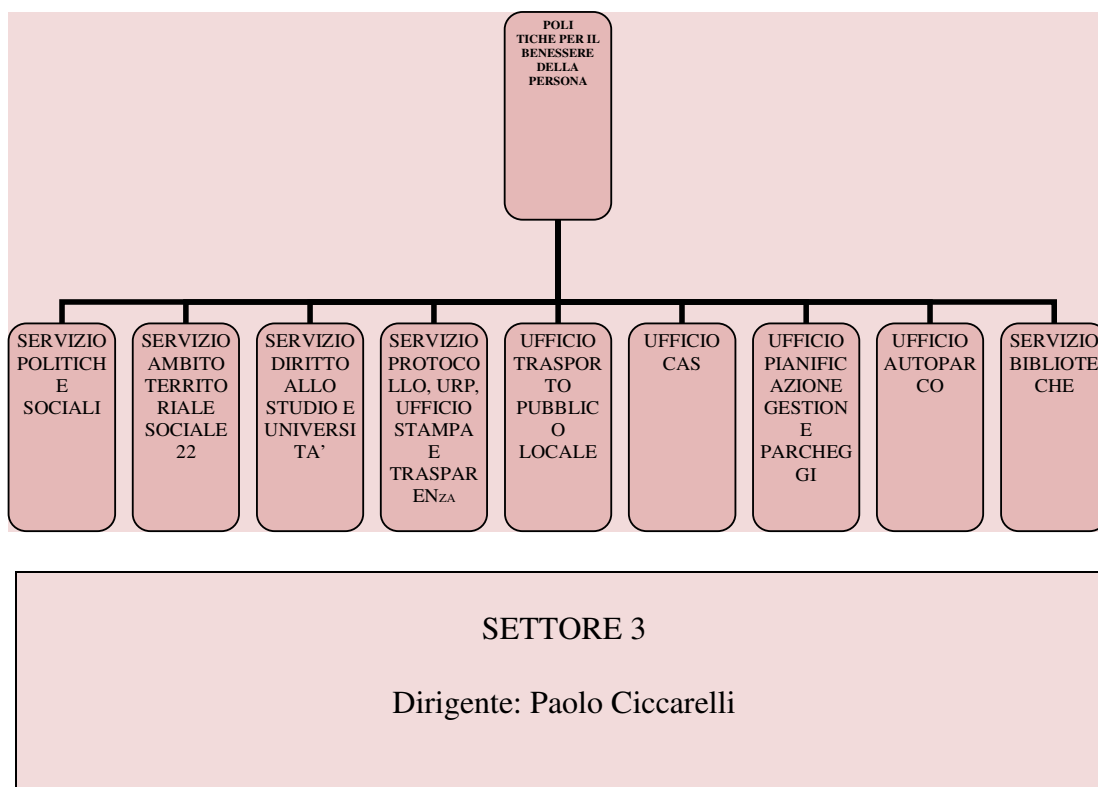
POLITICHE PER IL BENESSERE DELLA PERSONA

SERVIZIO POLITICHE SOCIALI

SERVIZIO AMBITO TERRITORIALE SOCIALE 22

SERVIZIO DIRITTO ALLO STUDIO E UNIVERSITA'

SERVIZIO PROTOCOLLO, URP, UFFICIO STAMPA E TRASPARENZA

UFFICIO TRASPORTO PUBBLICO LOCALE

UFFICIO CAS

UFFICIO PIANIFICAZIONE GESTIONE E PARCHEGGI

UFFICIO AUTOPARCO

SERVIZIO BIBLIOTECHE

SETTORE 3

Dirigente: Paolo Ciccarelli